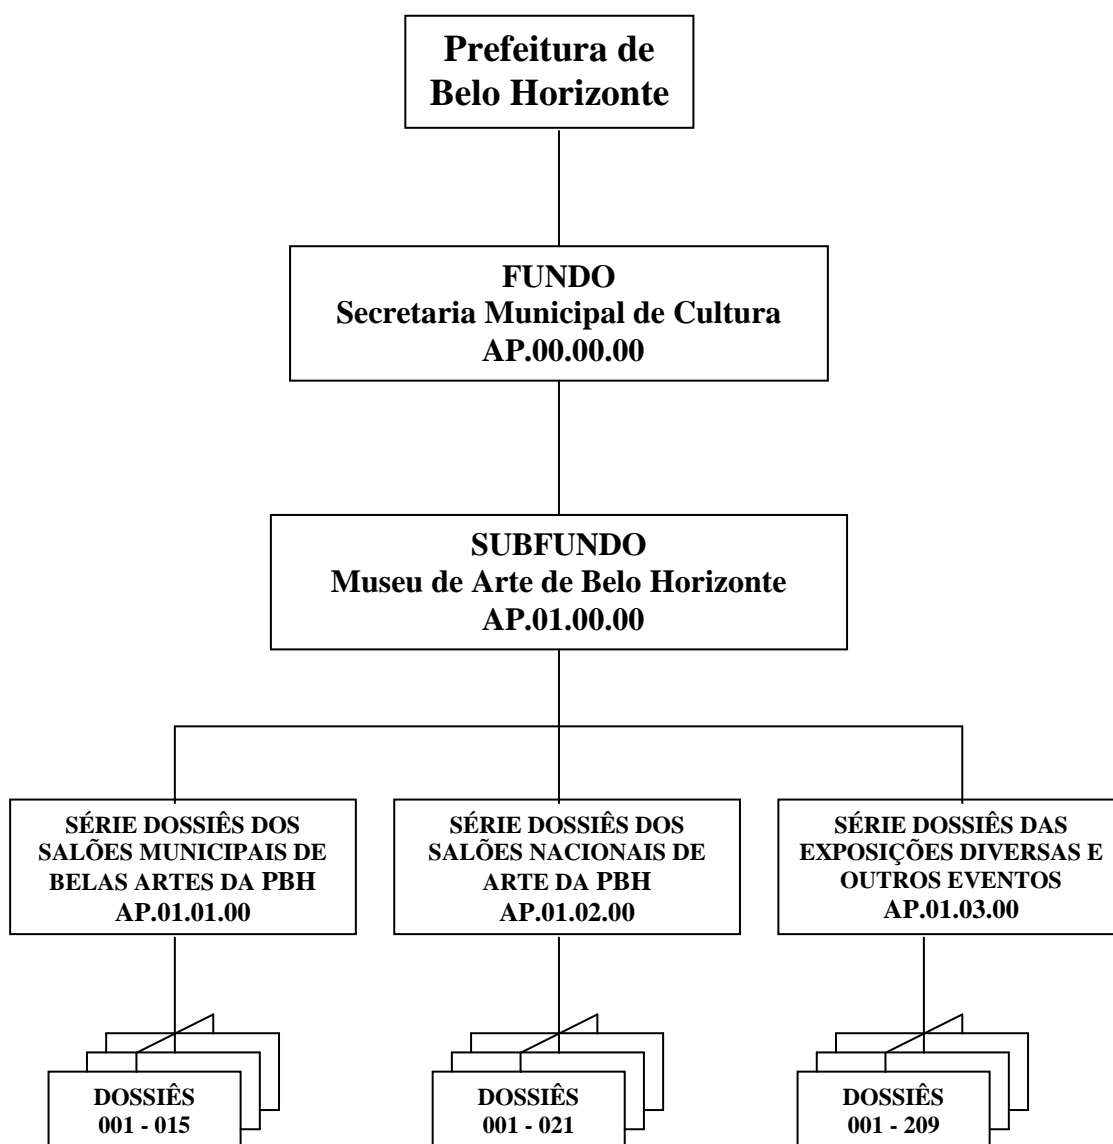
Prefeitura de Belo Horizonte

FUNDO
Secretaria Municipal de Cultura
AP.00.00.00

SUBFUNDO
Museu de Arte de Belo Horizonte
AP.01.00.00

SÉRIE DOSSIÊS DOS SALÕES MUNICIPAIS DE BELAS ARTES DA PBH
AP.01.01.00

SÉRIE DOSSIÊS DOS SALÕES NACIONAIS DE ARTE DA PBH
AP.01.02.00

SÉRIE DOSSIÊS DAS EXPOSIÇÕES DIVERSAS E OUTROS EVENTOS
AP.01.03.00

DOSSIÊS
001 - 015

DOSSIÊS
001 - 021

DOSSIÊS
001 - 209